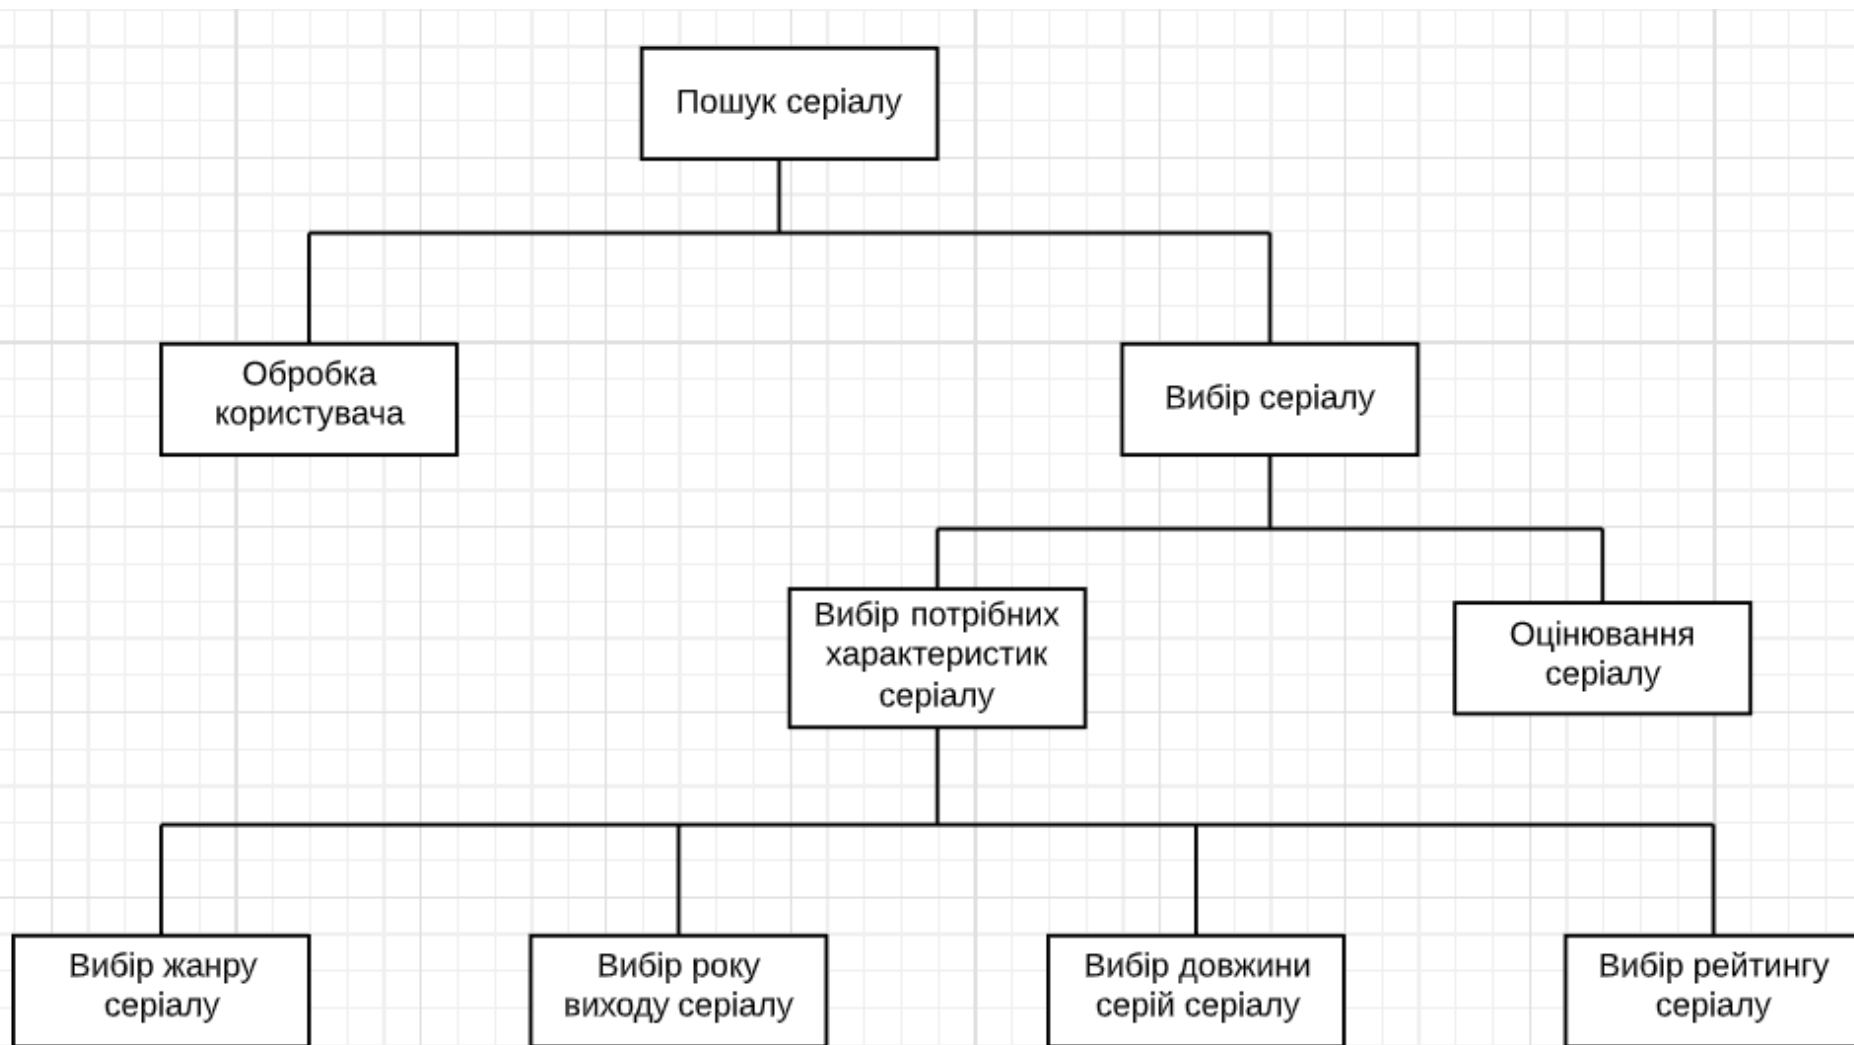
Пошук серіалу

Обробка користувача

Вибір серіалу

Вибір потрібних характеристик серіалу

Оцінювання серіалу

Вибір жанру серіалу

Вибір року виходу серіалу

Вибір довжини серій серіалу

Вибір рейтингу серіалу